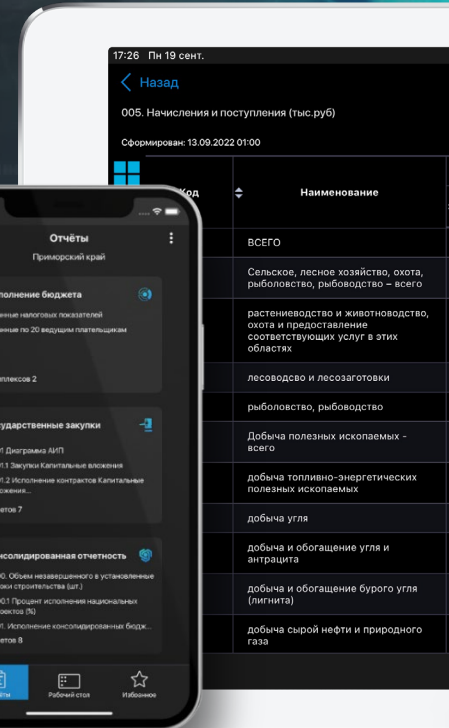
17:26 Пн 19 сент.

Назад

005. Начисления и поступления (тыс.руб)

Сформирован: 13.09.2022 01:00

| Код | Наименование |
|---|---|
| | ВСЕГО |
| | Сельское, лесное хозяйство, охота, рыболовство, рыбоводство – всего |
| | растениеводство и животноводство, охота и предоставление соответствующих услуг в этих областях |
| | лесоводство и лесозаготовки |
| | рыболовство, рыбоводство |
| | Добыча полезных ископаемых - всего |
| | добыча топливно-энергетических полезных ископаемых |
| | добыча угля |
| | добыча и обогащение угля и антрацита |
| | добыча и обогащение бурого угля (лигнита) |
| | добыча сырой нефти и природного газа |

Отчёты
Приморский край

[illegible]лнение бюджета
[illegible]ние налоговых показателей
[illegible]ние по 20 ведущим плательщикам
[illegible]плексов 2

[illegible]ударственные закупки
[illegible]1 Диаграмма АИП
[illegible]1.1 Закупки Капитальные вложения
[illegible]1.2 Исполнение контрактов Капитальные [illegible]ожения...
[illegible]етов 7

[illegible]нсолидированная отчетность
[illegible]0. Объем незавершенного в установленные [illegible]оки строительства (шт.)
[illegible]0.1 Процент исполнения национальных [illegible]оектов (%)
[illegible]1. Исполнение консолидированных бюдж...
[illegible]етов 8

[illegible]ты
Рабочий стол
Избранное